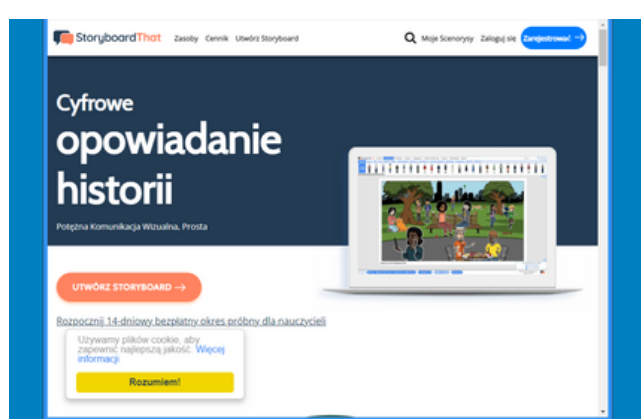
StoryboardThat Zasoby Cennik Utwórz Storyboard Moje Scenorysy Zaloguj się Zarejestrować →

Cyfrowe opowiadanie historii

Potężna Komunikacja Wizualna, Prosta

UTWÓRZ STORYBOARD →

Rozpocznij 14-dniowy bezpłatny okres próbny dla nauczycieli

Używamy plików cookie, aby zapewnić najlepszą jakość. Więcej informacji

Rozumiem!